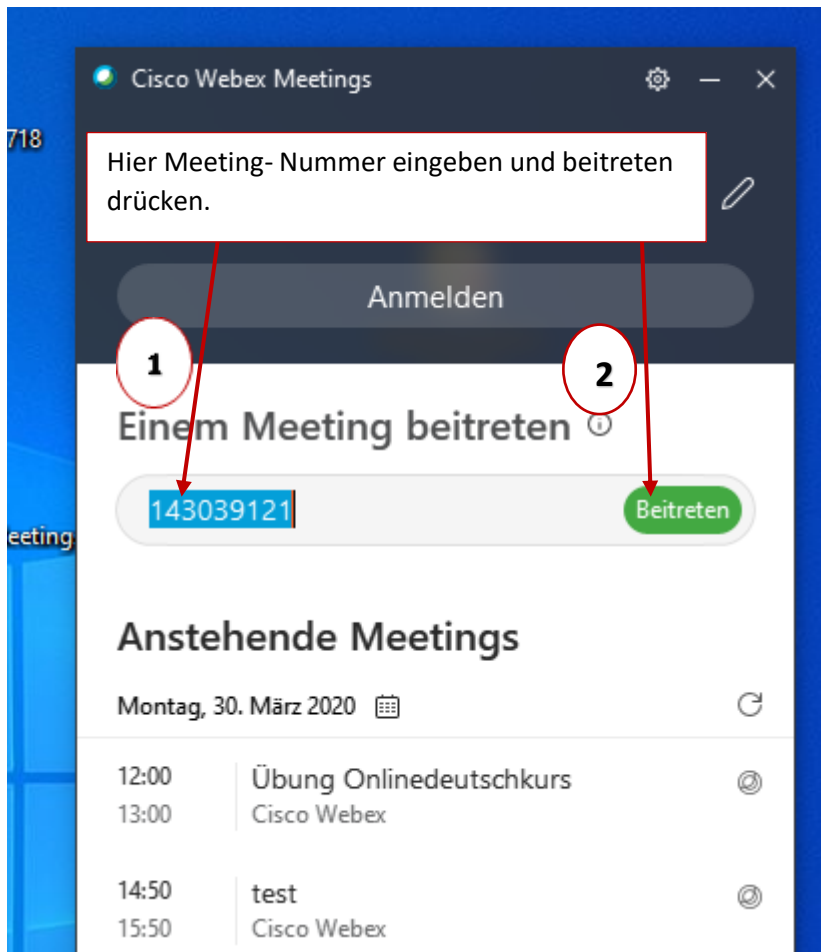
718

eeting

Cisco Webex Meetings

Hier Meeting- Nummer eingeben und beitreten drücken.

Anmelden

1

2

Einem Meeting beitreten

143039121

Beitreten

Anstehende Meetings

Montag, 30. März 2020

12:00
13:00
Übung Onlinedeutschkurs
Cisco Webex

14:50
15:50
test
Cisco Webex